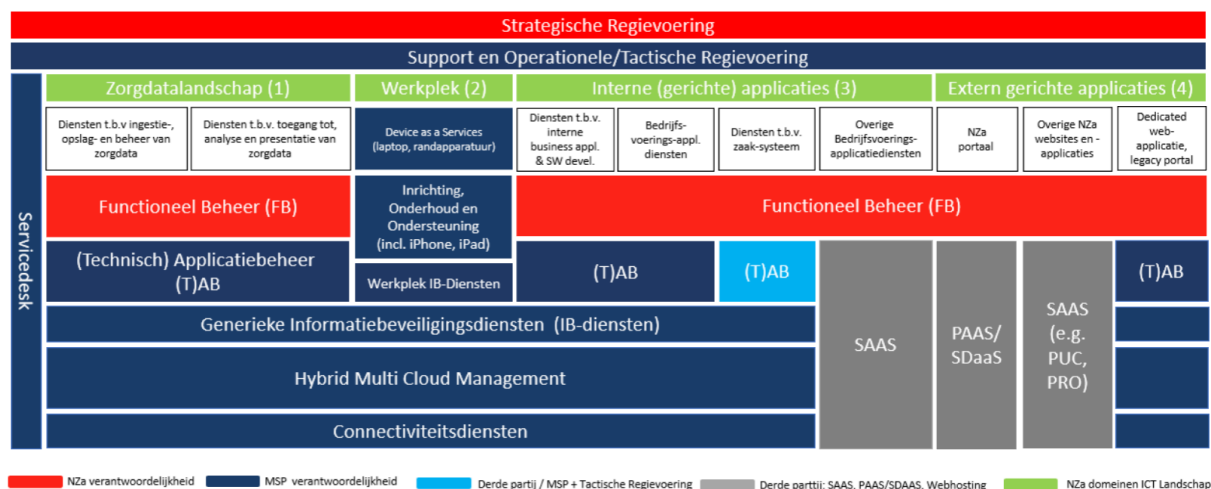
Strategische Regievoering

Support en Operationele/Tactische Regievoering

Servicedesk

Zorgdatalandschap (1)

Werkplek (2)

Interne (gerichte) applicaties (3)

Extern gerichte applicaties (4)

Diensten t.b.v ingestie-, opslag- en beheer van zorgdata

Diensten t.b.v. toegang tot, analyse en presentatie van zorgdata

Device as a Services (laptop, randapparatuur)

Diensten t.b.v. interne business appl. & SW devel.

Bedrijfs-voerings-appl. diensten

Diensten t.b.v. zaak-systeem

Overige Bedrijfsvoerings-applicatiediensten

NZa portaal

Overige NZa websites en -applicaties

Dedicated web-applicatie, legacy portal

Functioneel Beheer (FB)

Inrichting, Onderhoud en Ondersteuning (incl. iPhone, iPad)

Functioneel Beheer (FB)

(Technisch) Applicatiebeheer (T)AB

Werkplek IB-Diensten

(T)AB

(T)AB

SAAS

PAAS/ SDaaS

SAAS (e.g. PUC, PRO)

(T)AB

Generieke Informatiebeveiligingsdiensten (IB-diensten)

Hybrid Multi Cloud Management

Connectiviteitsdiensten

NZa verantwoordelijkheid

MSP verantwoordelijkheid

Derde partij / MSP + Tactische Regievoering

Derde partij: SAAS, PAAS/SDAAS, Webhosting

NZa domeinen ICT Landschap